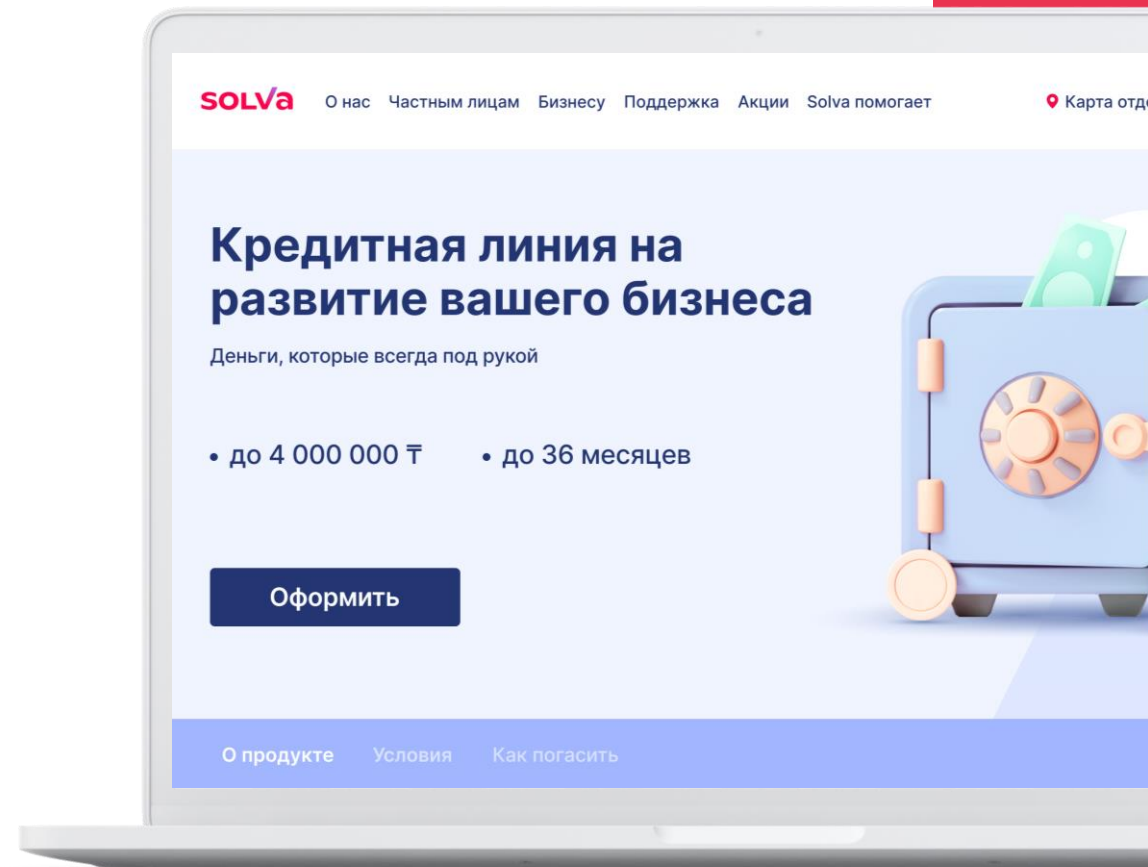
SOLVa О нас Частным лицам Бизнесу Поддержка Акции Solva помогает

Карта отд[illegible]

Кредитная линия на развитие вашего бизнеса

Деньги, которые всегда под рукой

• до 4 000 000 ₸ • до 36 месяцев

Оформить

О продукте Условия Как погасить